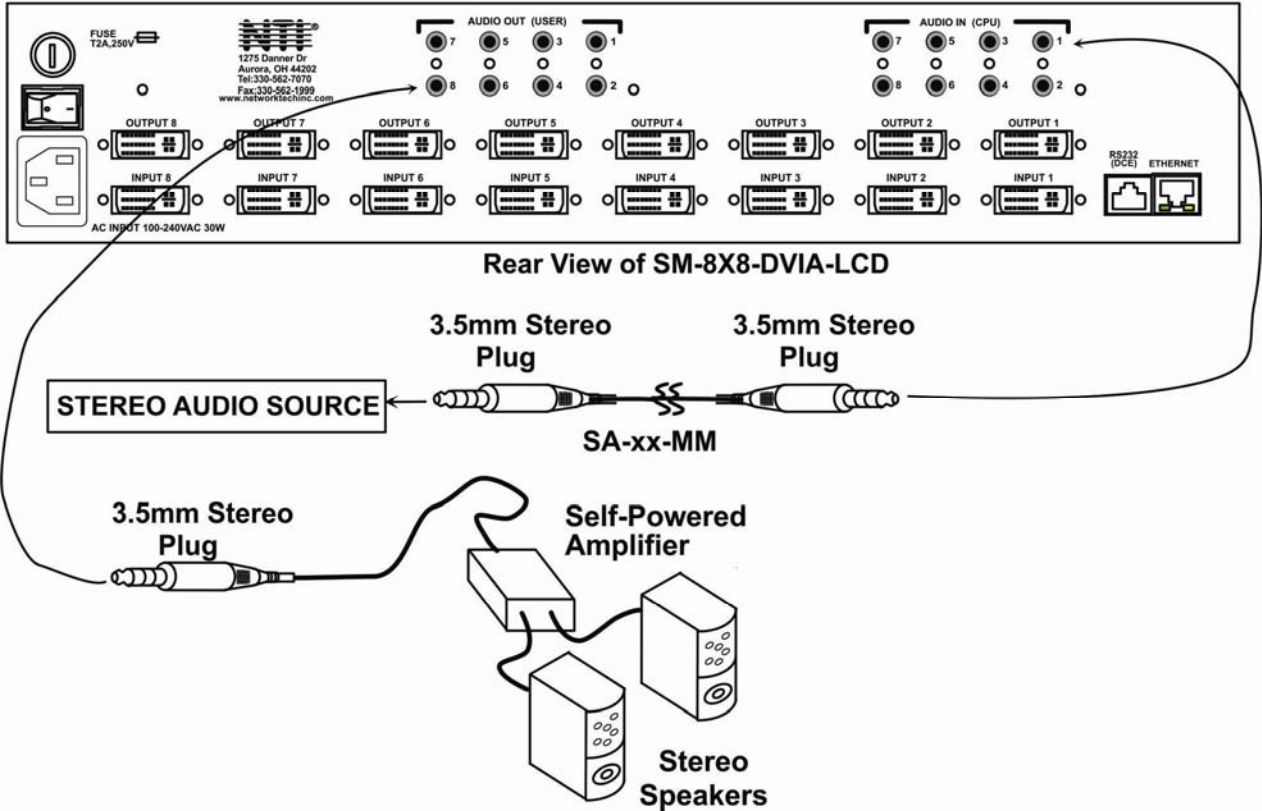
FUSE
T2A,250V

NTI®
1275 Danner Dr
Aurora, OH 44202
Tel:330-562-7070
Fax:330-562-1999
www.networktechinc.com

AUDIO OUT (USER)
7 5 3 1
8 6 4 2

AUDIO IN (CPU)
7 5 3 1
8 6 4 2

OUTPUT 8
OUTPUT 7
OUTPUT 6
OUTPUT 5
OUTPUT 4
OUTPUT 3
OUTPUT 2
OUTPUT 1

INPUT 8
INPUT 7
INPUT 6
INPUT 5
INPUT 4
INPUT 3
INPUT 2
INPUT 1

RS232 (DCE)
ETHERNET

AC INPUT 100-240VAC 30W

Rear View of SM-8X8-DVIA-LCD

3.5mm Stereo Plug

3.5mm Stereo Plug

STEREO AUDIO SOURCE

SA-xx-MM

3.5mm Stereo Plug

Self-Powered Amplifier

Stereo Speakers